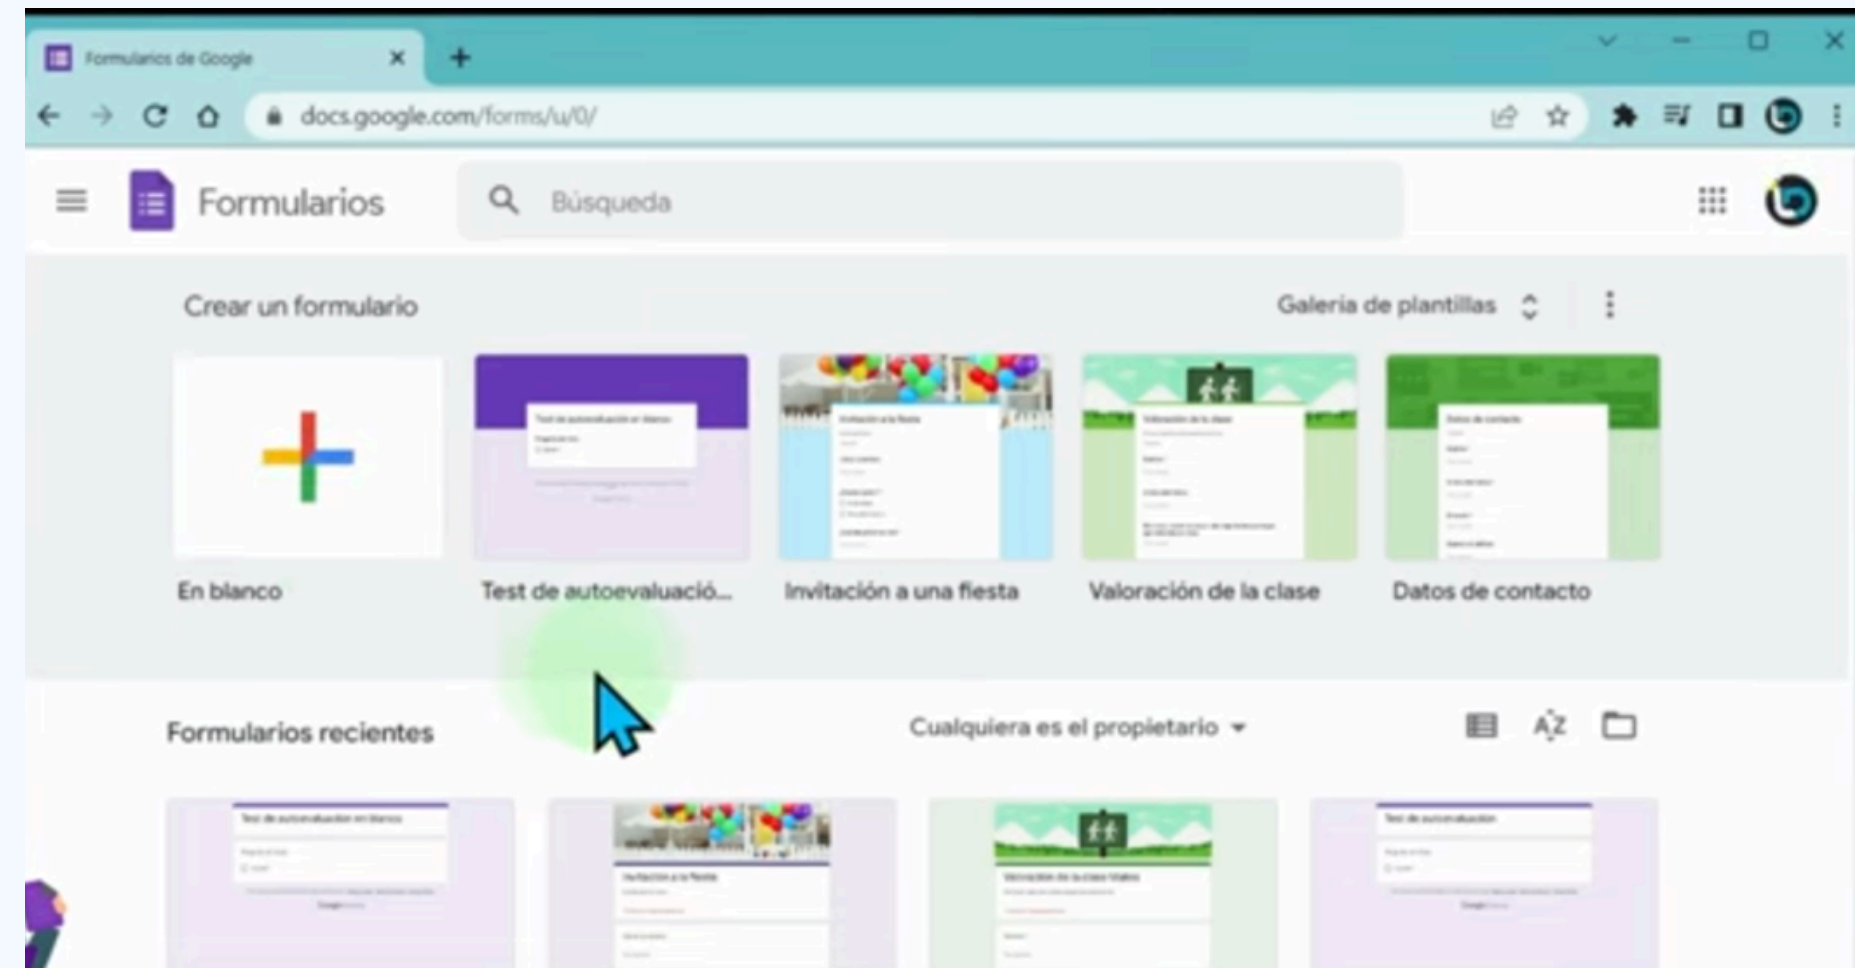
Formularios de Google

docs.google.com/forms/u/0/

Formularios

Búsqueda

Crear un formulario

Galería de plantillas

En blanco

Test de autoevaluació...

Invitación a una fiesta

Valoración de la clase

Datos de contacto

Formularios recientes

Cualquiera es el propietario

AZ